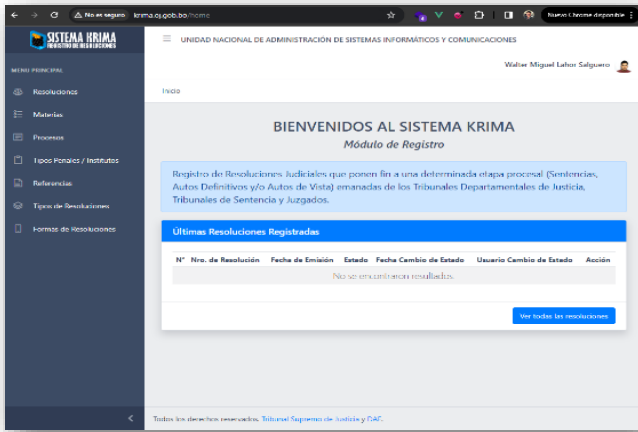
No es seguro krima.oj.gob.bo/home

Nuevo Chrome disponible

SISTEMA KRIMA
REGISTRO DE RESOLUCIONES

UNIDAD NACIONAL DE ADMINISTRACIÓN DE SISTEMAS INFORMÁTICOS Y COMUNICACIONES

Walter Miguel Lahor Salguero

MENU PRINCIPAL

Resoluciones

Materias

Procesos

Tipos Penales / Institutos

Referencias

Tipos de Resoluciones

Formas de Resoluciones

Inicio

BIENVENIDOS AL SISTEMA KRIMA

Módulo de Registro

Registro de Resoluciones Judiciales que ponen fin a una determinada etapa procesal (Sentencias, Autos Definitivos y/o Autos de Vista) emanadas de los Tribunales Departamentales de Justicia, Tribunales de Sentencia y Juzgados.

Últimas Resoluciones Registradas

| N° | Nro. de Resolución | Fecha de Emisión | Estado | Fecha Cambio de Estado | Usuario Cambio de Estado | Acción |
|---|---|---|---|---|---|---|
| No se encontraron resultados. | | | | | | |

Ver todas las resoluciones

Todos los derechos reservados. Tribunal Supremo de Justicia y DAC.